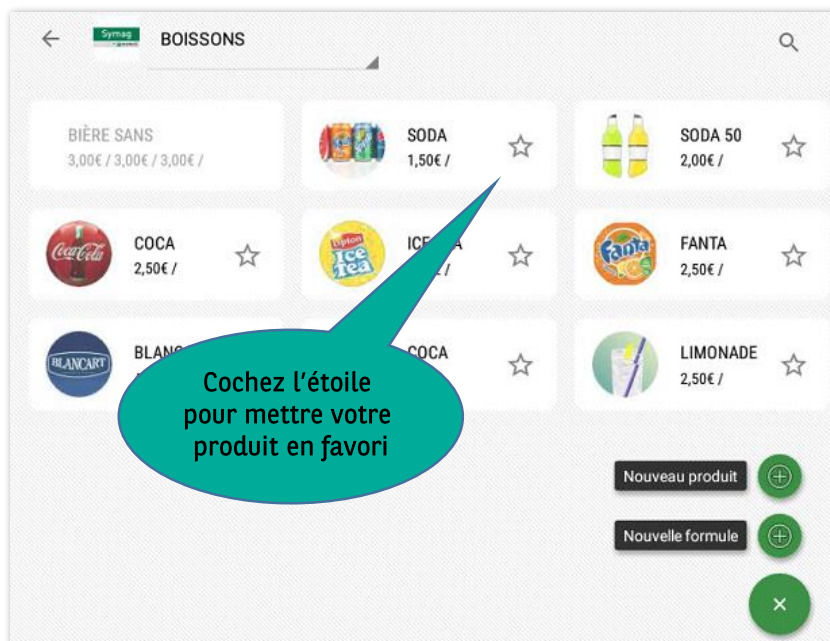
Symag

BOISSONS

BIÈRE SANS
3,00€ / 3,00€ / 3,00€ /

SODA
1,50€ /

SODA 50
2,00€ /

Coca-Cola

COCA
2,50€ /

Lipton Ice Tea

ICE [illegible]A
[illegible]€ /

Fanta

FANTA
2,50€ /

BLANCART

BLANC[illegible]

COCA

LIMONADE
2,50€ /

Cochez l'étoile pour mettre votre produit en favori

Nouveau produit

Nouvelle formule

×